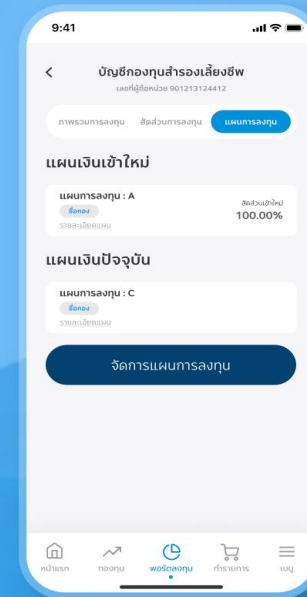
9:41

<

บัญชีกองทุนสำรองเลี้ยงชีพ

เลขที่ผู้ถือหน่วย 901213124412

ภาพรวมการลงทุน

สัดส่วนการลงทุน

แผนการลงทุน

แผนเงินเข้าใหม่

แผนการลงทุน : A

ชื่อกอง

รายละเอียดแผน

สัดส่วนเข้าใหม่

100.00%

แผนเงินปัจจุบัน

แผนการลงทุน : C

ชื่อกอง

รายละเอียดแผน

จัดการแผนการลงทุน

หน้าแรก

กองทุน

พอร์ตลงทุน

ทำรายการ

เมนู